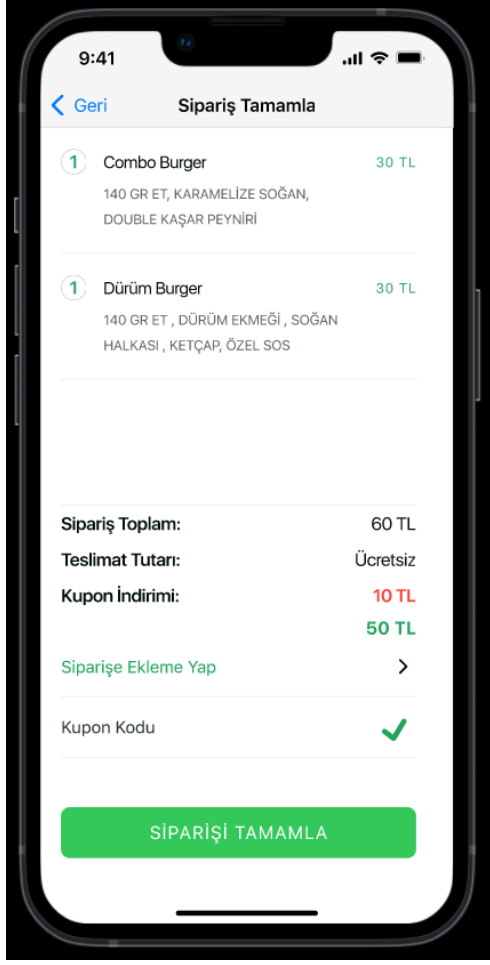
9:41

Geri

Sipariş Tamamla

1 Combo Burger 30 TL

140 GR ET, KARAMELİZE SOĞAN, DOUBLE KAŞAR PEYNİRİ

1 Dürüm Burger 30 TL

140 GR ET , DÜRÜM EKMEĞİ , SOĞAN HALKASI , KETÇAP, ÖZEL SOS

| | |
|---|---|
| Sipariş Toplam: | 60 TL |
| Teslimat Tutarı: | Ücretsiz |
| Kupon İndirimi: | 10 TL |
| | 50 TL |

Siparişe Ekleme Yap

Kupon Kodu

SİPARİŞİ TAMAMLA